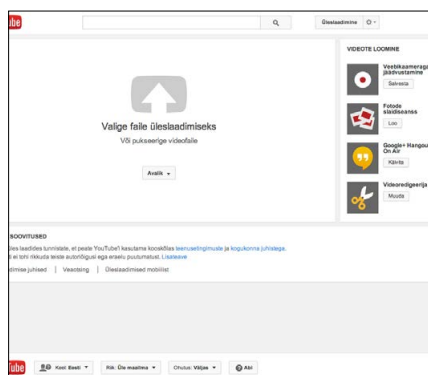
ube

Üleslaadimine

Valige faile üleslaadimiseks

Või pukseerige videofaile

Avalik

VIDEOTE LOOMINE

Veebikaamerag jäädvustamine

Salvesta

Fotode slaidiseanss

Loo

Google+ Hangou On Air

Käivita

Videoredigeerija

Muuda

SOOVITUSED

les laadides tunnistate, et peate YouTube'i kasutama kooskõlas teenusetingimuste ja kogukonna juhistega.

ei tohi rikkuda teiste autoriõigusi ega eraelu puutumatust. Lisateave

dimise juhised | Veaotsing | Üleslaadimised mobiilist

ube

Keel: Eesti

Riik: Üle maailma

Ohutus: Väljas

Abi